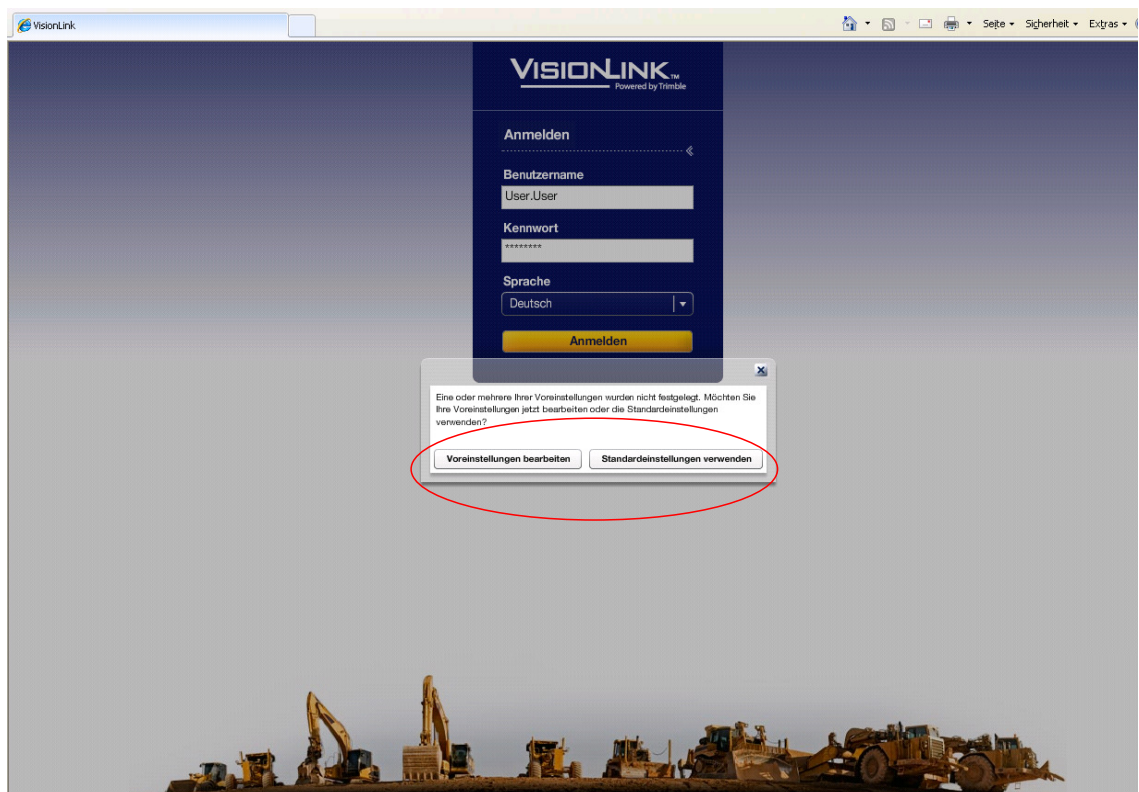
VisionLink

Seite ▾ Sicherheit ▾ Extras ▾

VISIONLINK™
Powered by Trimble

Anmelden

Benutzername
User.User

Kennwort
********

Sprache
Deutsch

Anmelden

Eine oder mehrere Ihrer Voreinstellungen wurden nicht festgelegt. Möchten Sie Ihre Voreinstellungen jetzt bearbeiten oder die Standardeinstellungen verwenden?

Voreinstellungen bearbeiten
Standardeinstellungen verwenden